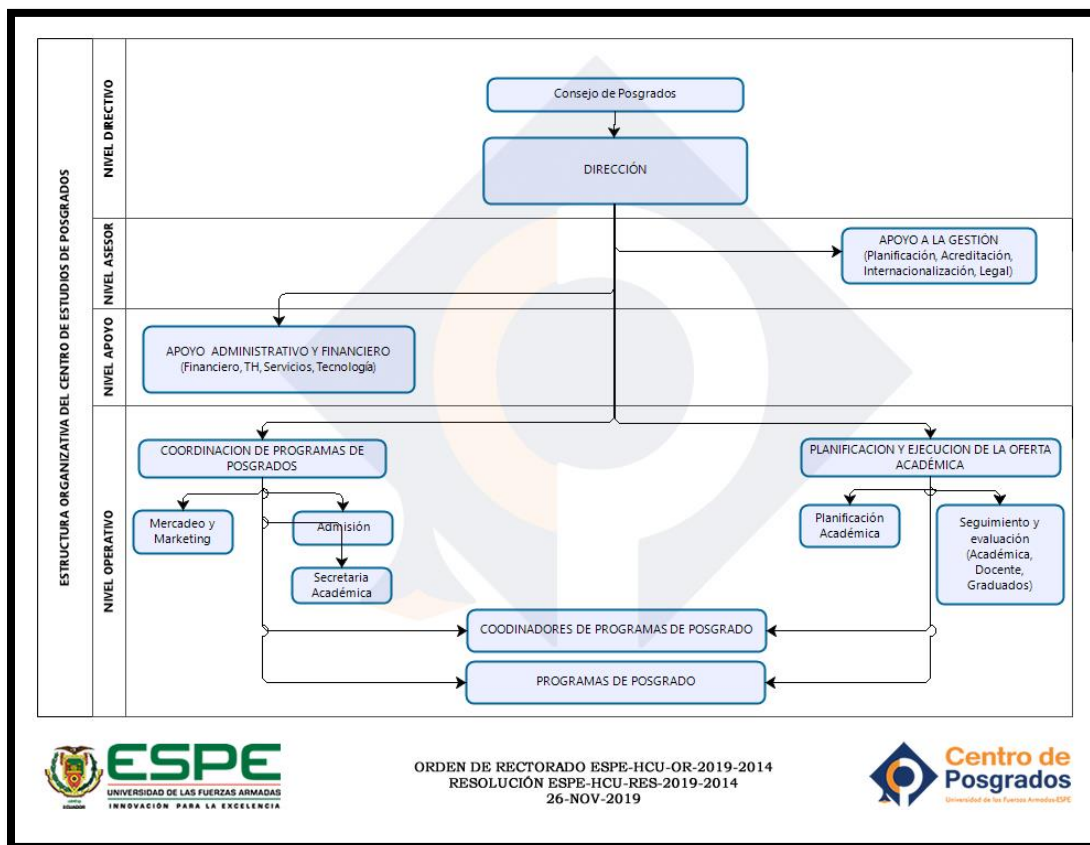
ESTRUCTURA ORGANIZATIVA DEL CENTRO DE ESTUDIOS DE POSGRADOS

NIVEL DIRECTIVO

Consejo de Posgrados

DIRECCIÓN

NIVEL ASESOR

APOYO A LA GESTIÓN (Planificación, Acreditación, Internacionalización, Legal)

NIVEL APOYO

APOYO ADMINISTRATIVO Y FINANCIERO (Financiero, TH, Servicios, Tecnología)

NIVEL OPERATIVO

COORDINACION DE PROGRAMAS DE POSGRADOS

Mercadeo y Marketing

Admisión

Secretaria Académica

PLANIFICACION Y EJECUCION DE LA OFERTA ACADÉMICA

Planificación Académica

Seguimiento y evaluación (Académica, Docente, Graduados)

COODINADORES DE PROGRAMAS DE POSGRADO

PROGRAMAS DE POSGRADO

ESPE
UNIVERSIDAD DE LAS FUERZAS ARMADAS
INNOVACIÓN PARA LA EXCELENCIA

ORDEN DE RECTORADO ESPE-HCU-OR-2019-2014
RESOLUCIÓN ESPE-HCU-RES-2019-2014
26-NOV-2019

Centro de Posgrados
Universidad de las Fuerzas Armadas ESPE